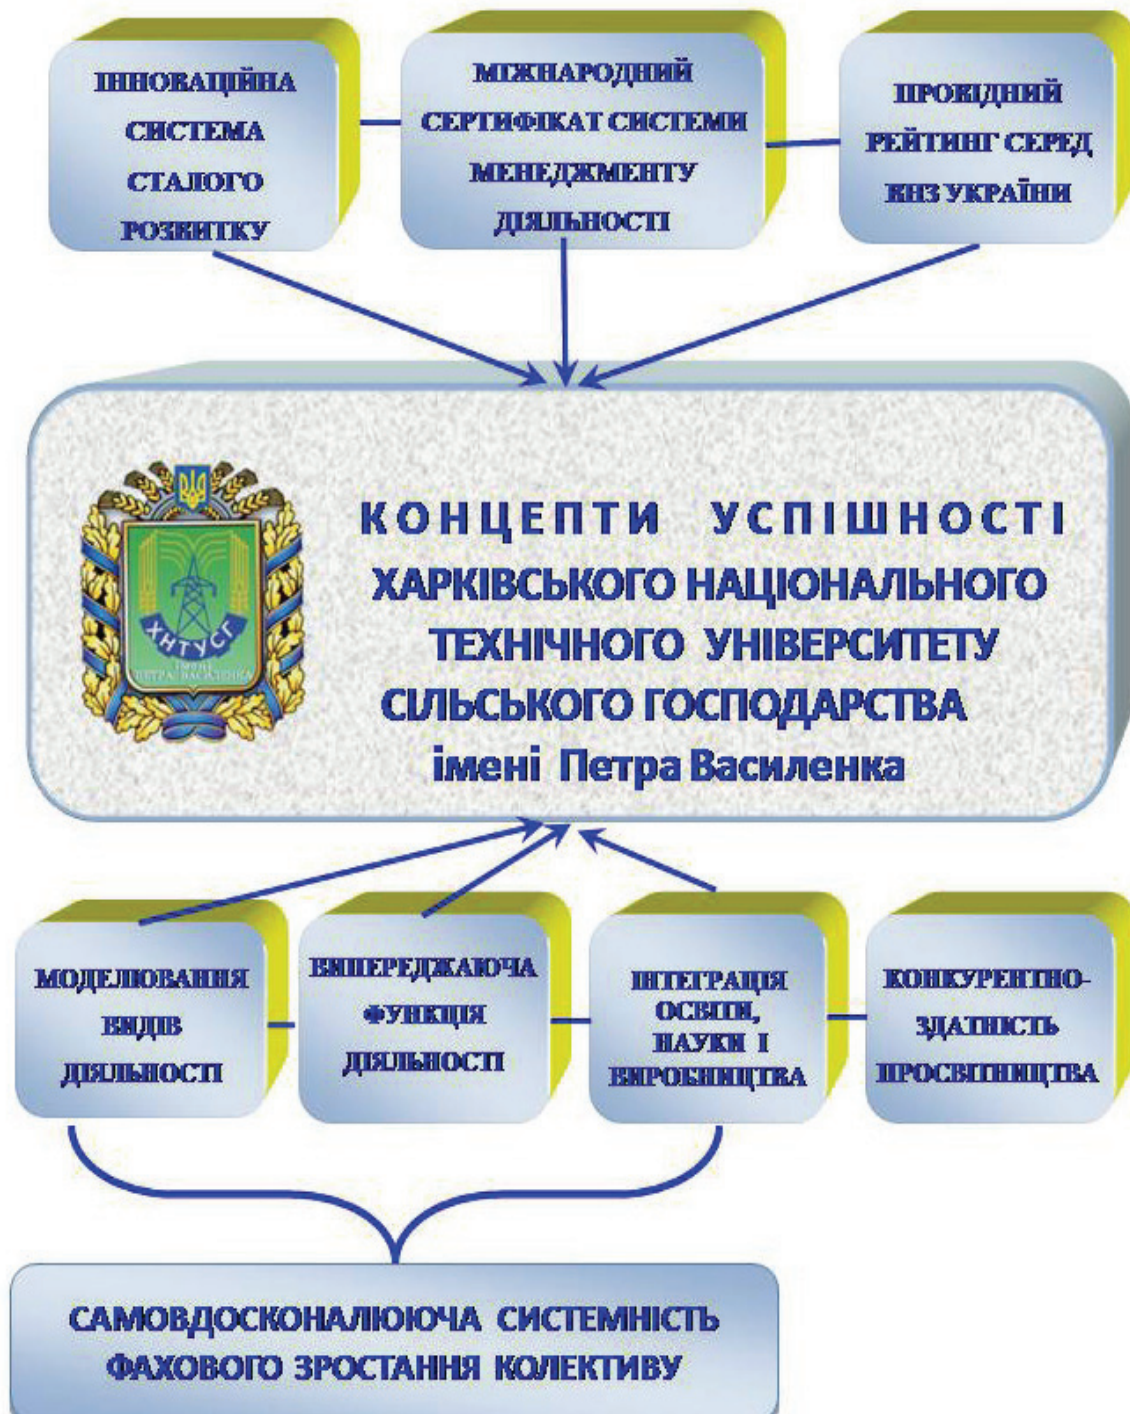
ІННОВАЦІЙНА СИСТЕМА СТАЛОГО РОЗВИТКУ

МІЖНАРОДНИЙ СЕРТИФІКАТ СИСТЕМИ МЕНЕДЖМЕНТУ ДІЯЛЬНОСТІ

ПРОВІДНИЙ РЕЙТИНГ СЕРЕД ВНЗ УКРАЇНИ

ХНТУСГ
імені Петра Василенка

КОНЦЕПТИ УСПІШНОСТІ
ХАРКІВСЬКОГО НАЦІОНАЛЬНОГО ТЕХНІЧНОГО УНІВЕРСИТЕТУ СІЛЬСЬКОГО ГОСПОДАРСТВА
імені Петра Василенка

МОДЕЛЮВАННЯ ВИДІВ ДІЯЛЬНОСТІ

ВИПЕРЕДЖАЮЧА ФУНКЦІЯ ДІЯЛЬНОСТІ

ІНТЕГРАЦІЯ ОСВІТИ, НАУКИ І ВИРОБНИЦТВА

КОНКУРЕНТНО-ЗДАТНІСТЬ ПРОСВІТНИЦТВА

САМОВДОСКОНАЛЮЮЧА СИСТЕМНІСТЬ ФАХОВОГО ЗРОСТАННЯ КОЛЕКТИВУ